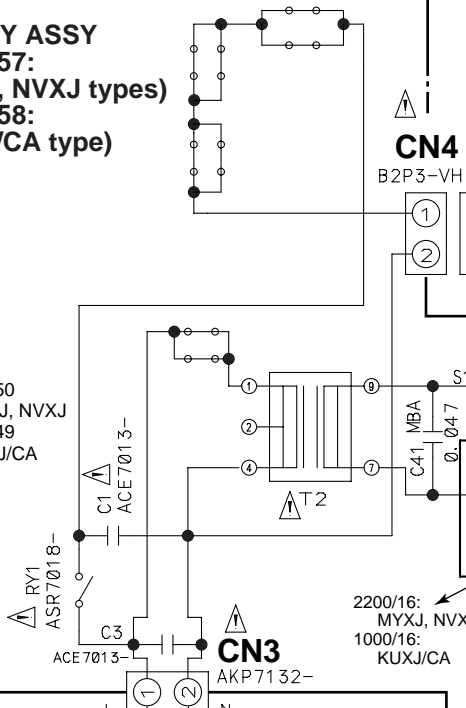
Y ASSY
57:
, NVXJ types)
58:
/CA type)

CN4
B2P3-VH
1
2

50
J, NVXJ
49
J/CA

C1 ACE7013-
1
2
4
9
7
T2
S1
C41 MBA 0.047

RY1
ASR7018-

C3
ACE7013-
CN3
AKP7132-
1
2
N

2200/16:
MYXJ, NVX
1000/16:
KUXJ/CA